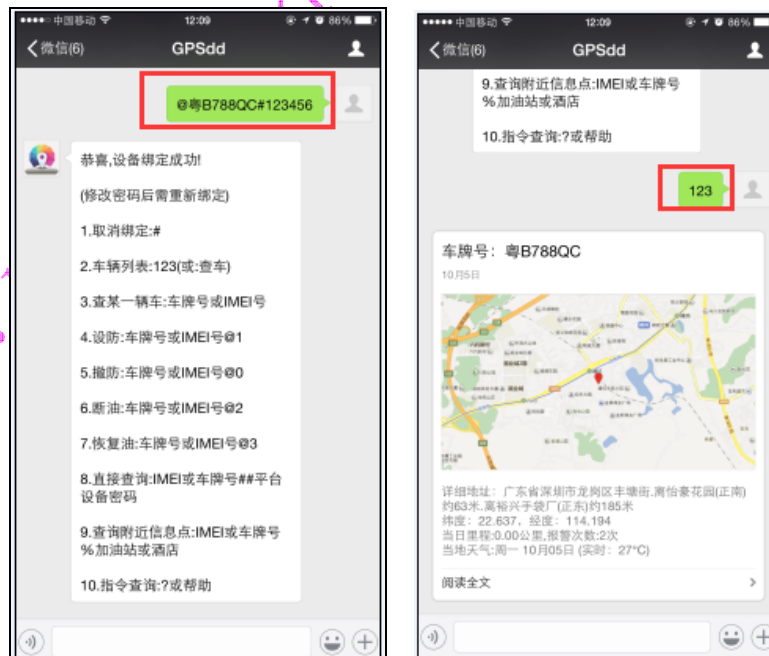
●●●●● 中国移动 12:09 86%

微信(6) GPSdd

@粤B788QC#123456

恭喜,设备绑定成功!

(修改密码后需重新绑定)

1.取消绑定:#

2.车辆列表:123(或:查车)

3.查某一辆车:车牌号或IMEI号

4.设防:车牌号或IMEI号@1

5.撤防:车牌号或IMEI号@0

6.断油:车牌号或IMEI号@2

7.恢复油:车牌号或IMEI号@3

8.直接查询:IMEI或车牌号##平台设备密码

9.查询附近信息点:IMEI或车牌号%加油站或酒店

10.指令查询:?或帮助

●●●●● 中国移动 12:09 86%

微信(6) GPSdd

9.查询附近信息点:IMEI或车牌号%加油站或酒店

10.指令查询:?或帮助

123

车牌号：粤B788QC

10月5日

详细地址：广东省深圳市龙岗区丰塘街,离怡豪花园(正南)约63米,离裕兴手袋厂(正东)约185米
纬度：22.637，经度：114.194
当日里程:0.00公里,报警次数:2次
当地天气:周一 10月05日 (实时：27°C)

阅读全文